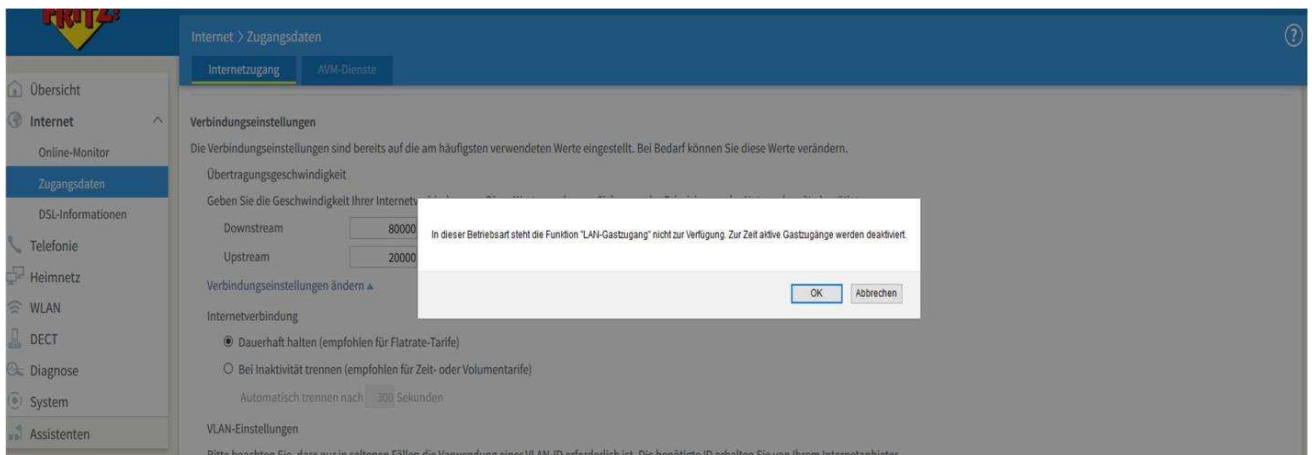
FRITZ!

Internet > Zugangsdaten

?

Internetzugang

AVM-Dienste

Übersicht

Internet

Online-Monitor

Zugangsdaten

DSL-Informationen

Telefonie

Heimnetz

WLAN

DECT

Diagnose

System

Assistenten

Verbindungseinstellungen

Die Verbindungseinstellungen sind bereits auf die am häufigsten verwendeten Werte eingestellt. Bei Bedarf können Sie diese Werte verändern.

Übertragungsgeschwindigkeit

Geben Sie die Geschwindigkeit Ihrer Internetv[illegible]

Downstream 80000

Upstream 20000

Verbindungseinstellungen ändern ▴

Internetverbindung

Dauerhaft halten (empfohlen für Flatrate-Tarife)

Bei Inaktivität trennen (empfohlen für Zeit- oder Volumentarife)

Automatisch trennen nach 300 Sekunden

VLAN-Einstellungen

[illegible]

In dieser Betriebsart steht die Funktion "LAN-Gastzugang" nicht zur Verfügung. Zur Zeit aktive Gastzugänge werden deaktiviert.

OK

Abbrechen